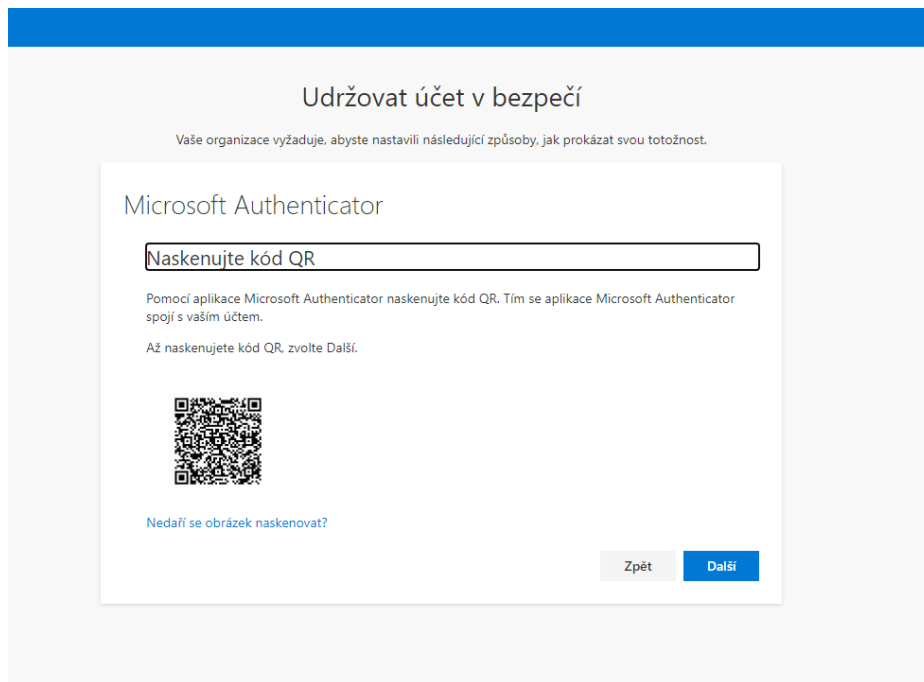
Udržovat účet v bezpečí

Vaše organizace vyžaduje, abyste nastavili následující způsoby, jak prokázat svou totožnost.

Microsoft Authenticator

Naskenujte kód QR

Pomocí aplikace Microsoft Authenticator naskenujte kód QR. Tím se aplikace Microsoft Authenticator spojí s vaším účtem.

Až naskenujete kód QR, zvolte Další.

Nedaří se obrázek naskenovat?

Zpět

Další